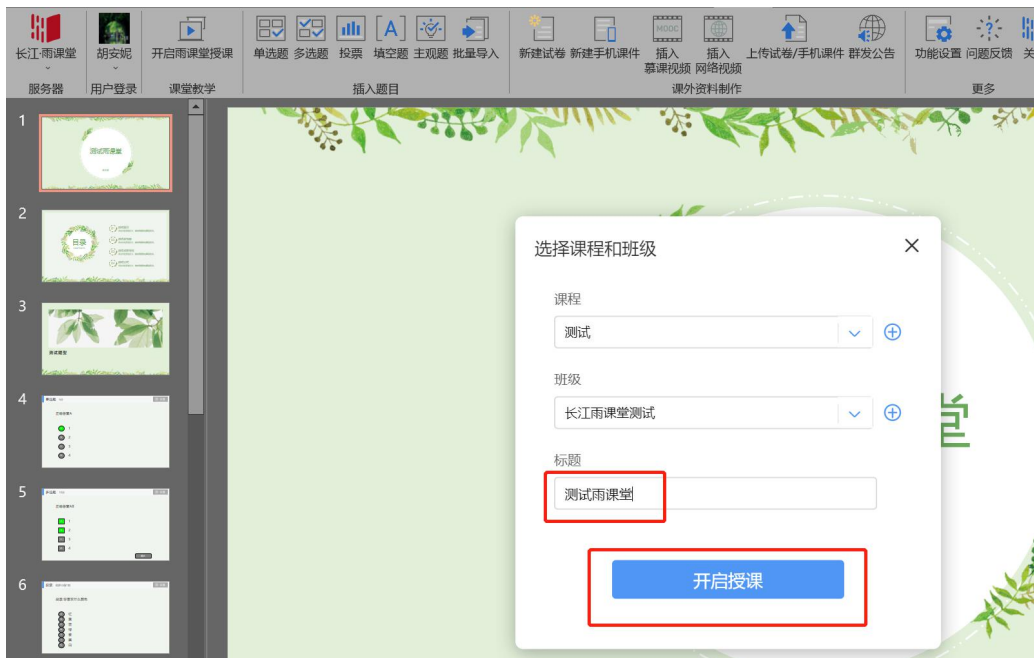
长江·雨课堂
服务器
胡安妮
用户登录
开启雨课堂授课
课堂教学
单选题 多选题 投票 填空题 主观题 批量导入
插入题目
新建试卷 新建手机课件 插入慕课视频 插入网络视频 上传试卷/手机课件 群发公告
课外资料制作
功能设置 问题反馈 关
更多

1
测试雨课堂
2
目录
3
测试雨课堂
4
5
6

选择课程和班级
课程
测试
班级
长江雨课堂测试
标题
测试雨课堂
开启授课

堂